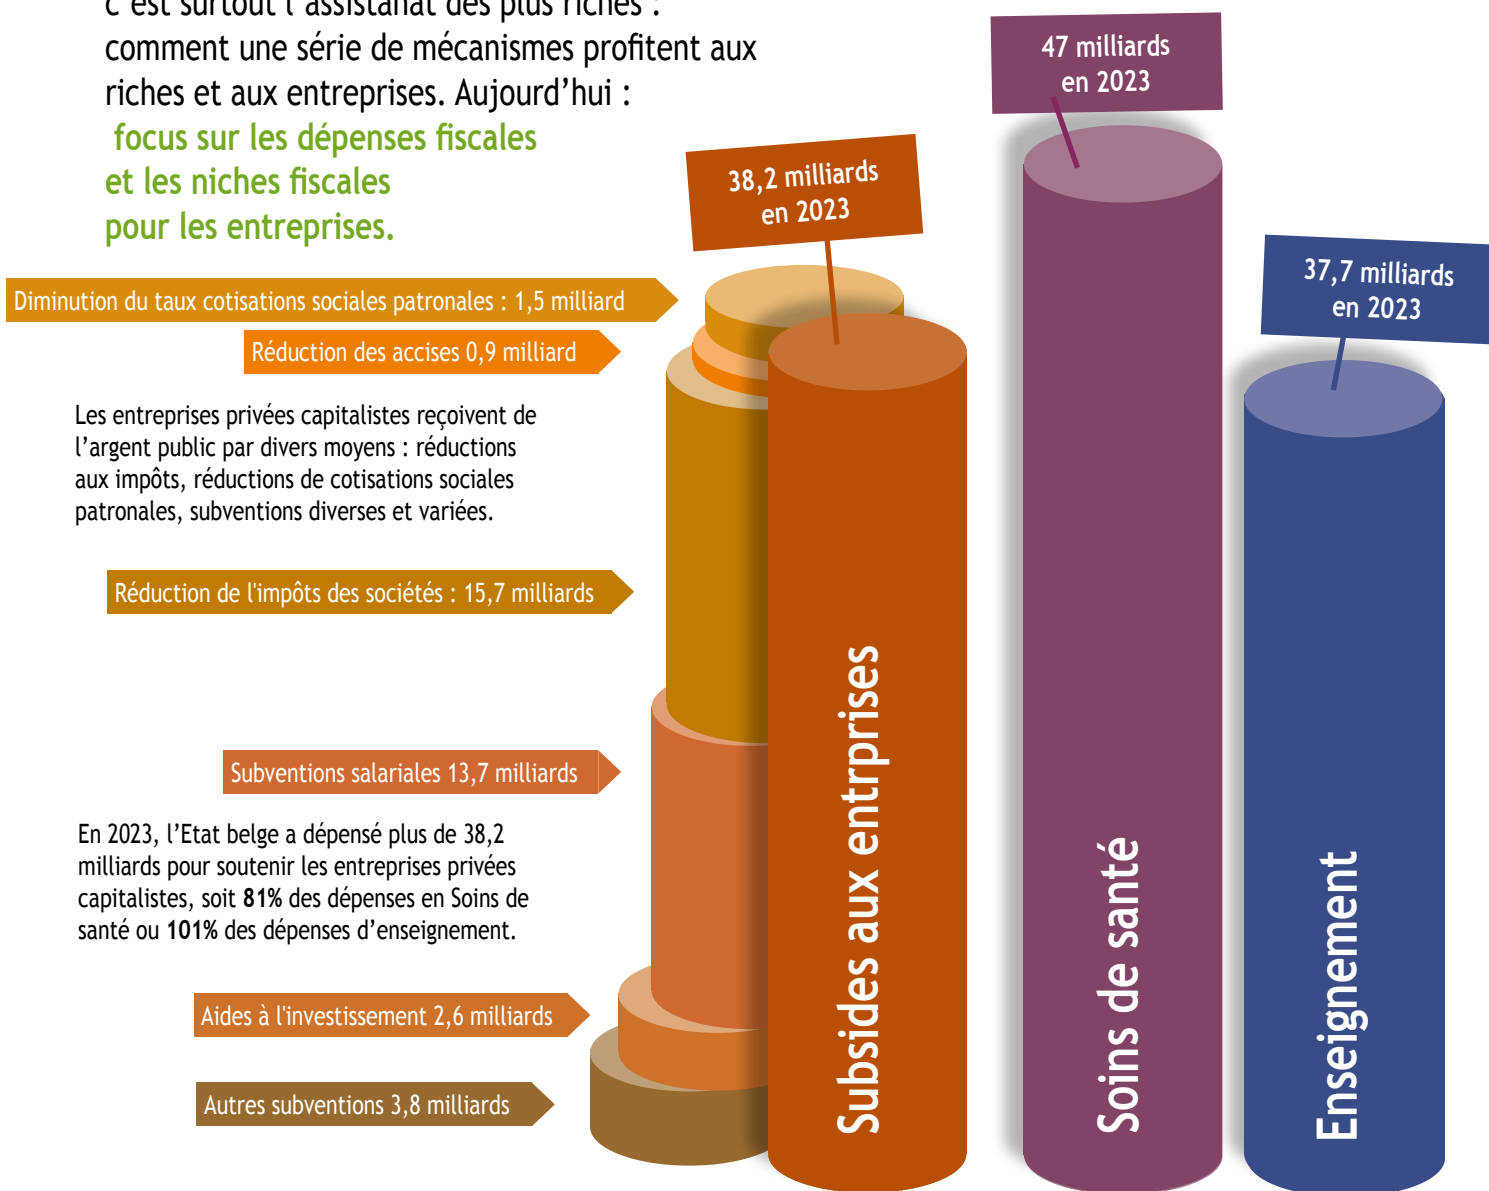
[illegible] surtout l'assistanat des plus riches : comment une série de mécanismes profitent aux riches et aux entreprises. Aujourd'hui : focus sur les dépenses fiscales et les niches fiscales pour les entreprises.

47 milliards en 2023

38,2 milliards en 2023

37,7 milliards en 2023

Diminution du taux cotisations sociales patronales : 1,5 milliard

Réduction des accises 0,9 milliard

Les entreprises privées capitalistes reçoivent de l'argent public par divers moyens : réductions aux impôts, réductions de cotisations sociales patronales, subventions diverses et variées.

Réduction de l'impôts des sociétés : 15,7 milliards

Subventions salariales 13,7 milliards

En 2023, l'Etat belge a dépensé plus de 38,2 milliards pour soutenir les entreprises privées capitalistes, soit **81%** des dépenses en Soins de santé ou **101%** des dépenses d'enseignement.

Aides à l'investissement 2,6 milliards

Autres subventions 3,8 milliards

Subsides aux entrprises

Soins de santé

Enseignement